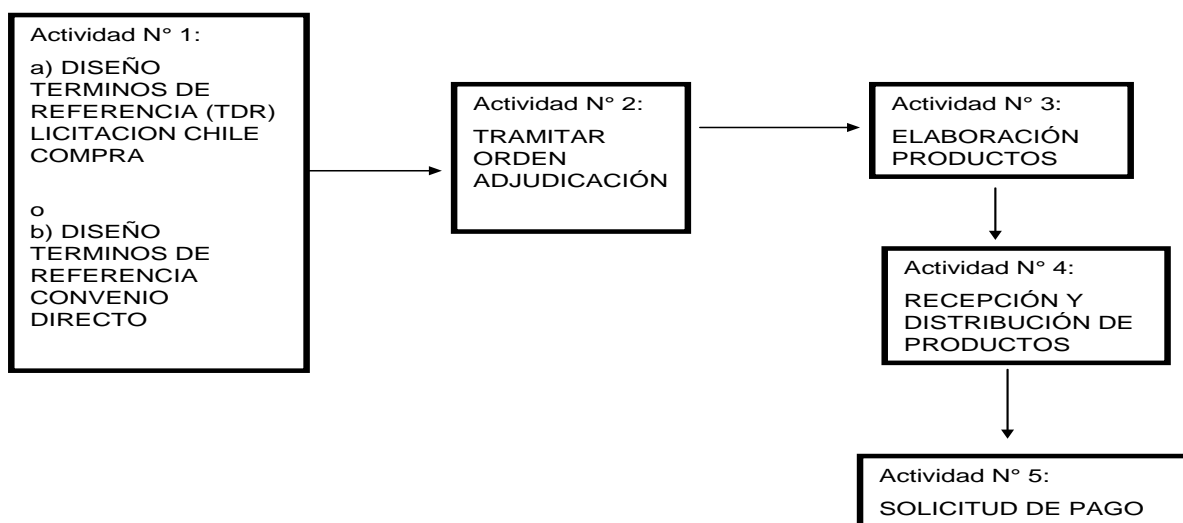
Actividad N° 1:

a) DISEÑO TERMINOS DE REFERENCIA (TDR) LICITACION CHILE COMPRA

o
b) DISEÑO TERMINOS DE REFERENCIA CONVENIO DIRECTO

Actividad N° 2:

TRAMITAR ORDEN ADJUDICACIÓN

Actividad N° 3:

ELABORACIÓN PRODUCTOS

Actividad N° 4:

RECEPCIÓN Y DISTRIBUCIÓN DE PRODUCTOS

Actividad N° 5:

SOLICITUD DE PAGO